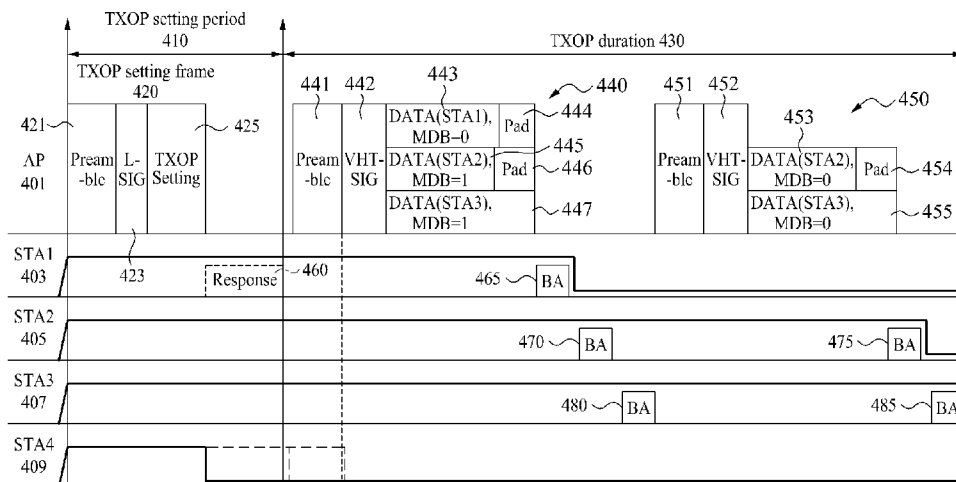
TXOP setting period
410

TXOP duration 430

TXOP setting frame
420

421

AP
401

Preamble

L-SIG

TXOP Setting

425

441

442

443

440

Preamble

VHT-SIG

DATA(STA1), MDB=0

Pad

444

445

DATA(STA2), MDB=1

Pad

446

DATA(STA3), MDB=1

447

451

452

453

450

Preamble

VHT-SIG

DATA(STA2), MDB=0

Pad

454

DATA(STA3), MDB=0

455

STA1
403

423

Response

460

465

BA

STA2
405

470

BA

475

BA

STA3
407

480

BA

485

BA

STA4
409